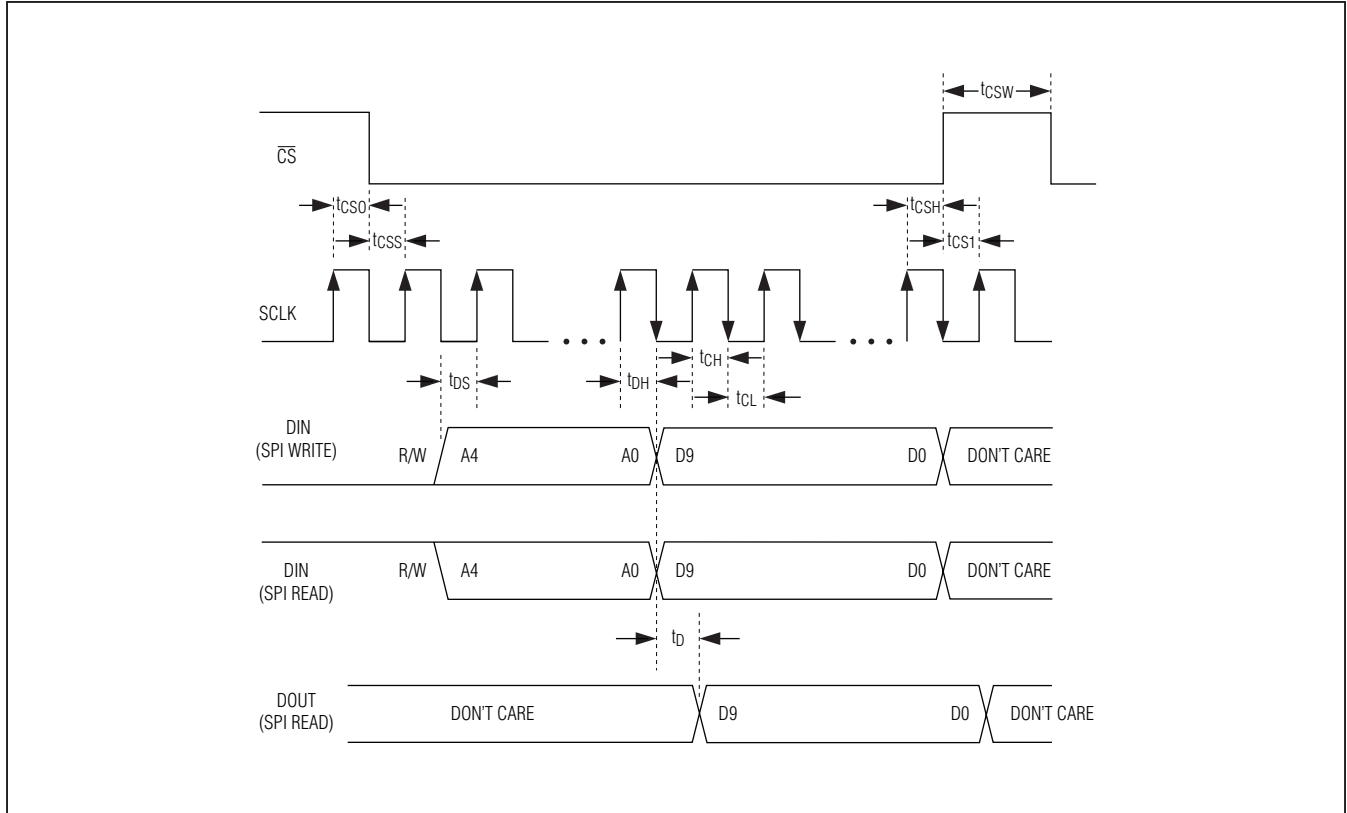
$t_{CSW}$

$\overline{CS}$

$t_{CS0}$

$t_{CSS}$

$t_{CSH}$

$t_{CS1}$

SCLK

$t_{CH}$

$t_{DS}$

$t_{DH}$

$t_{CL}$

DIN (SPI WRITE) R/W A4 A0 D9 D0 DON'T CARE

DIN (SPI READ) R/W A4 A0 D9 D0 DON'T CARE

$t_D$

DOUT (SPI READ) DON'T CARE D9 D0 DON'T CARE